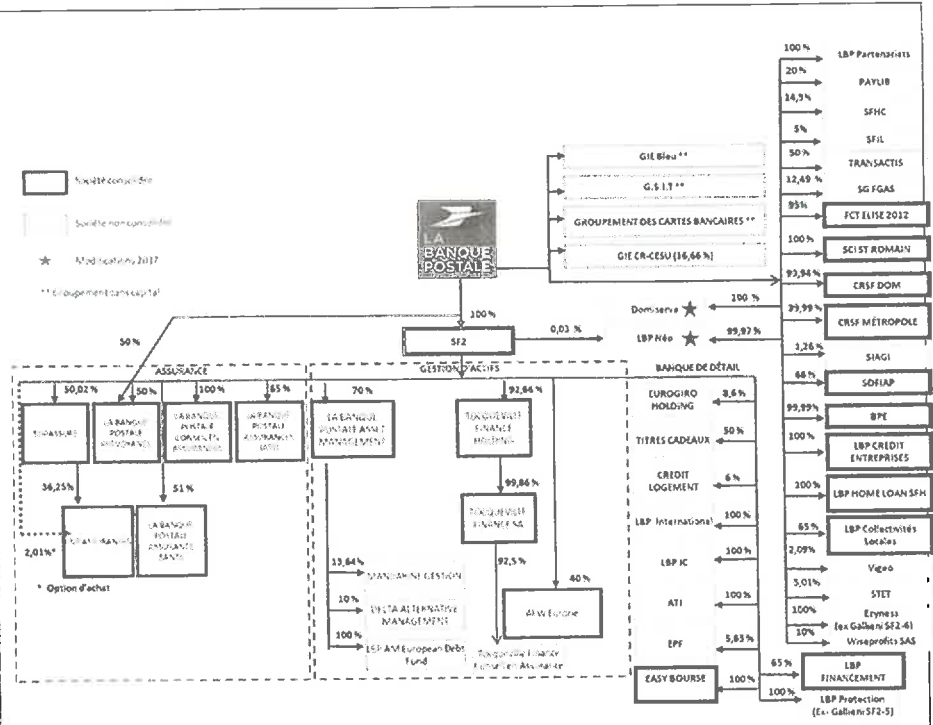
Société consolidée

Société non consolidée

★ Modifications 2017

** Groupement sans capital

LA BANQUE POSTALE

GIE Bleu **

G.S.I.T **

GROUPEMENT DES CARTES BANCAIRES **

GIE CR-CESU (16,66 %)

100 % LBP Partenariats

20 % PAYLIB

24,9 % SFHC

5 % SFIL

50 % TRANSACTIS

12,49 % SG FGAS

95 % FCT ELISE 2012

100 % SCI ST ROMAIN

93,94 % CRSF DOM

99,99 % CRSF MÉTROPOLE

100 % Domiserve ★

99,97 % LBP Néo ★

3,26 % SIAGI

66 % SOFIAP

99,99 % BPE

100 % LBP CREDIT ENTREPRISES

100 % LBP HOME LOAN SFH

65 % LBP Collectivités Locales

2,09 % Vigeo

3,01 % STET

100 % Eryness (ex Galliéni SF2-6)

10 % Wiseprofits SAS

100 %

SF2

0,03 %

50 %

ASSURANCE

50,02 % 50 % 100 % 65 %

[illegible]

LA BANQUE POSTALE PRÉVOYANCE

LA BANQUE POSTALE CONSEIL EN ASSURANCES

LA BANQUE POSTALE ASSURANCES IARD

36,25% 51 %

2,01%*

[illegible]

LA BANQUE POSTALE ASSURANCE SANTÉ

* Option d'achat

GESTION D'ACTIFS

70 % 92,84 %

LA BANQUE POSTALE ASSET MANAGEMENT

TOCQUEVILLE FINANCE HOLDING

99,86 %

TOCQUEVILLE FINANCE SA

13,64 % SANTANDRINE GESTION

10 % DELTA ALTERNATIVE MANAGEMENT

100 % LBP AM European Debt Fund

92,5 %

Tocqueville Finance Conseil en Assurance

40 %

AEW Europe

BANQUE DE DÉTAIL

EUROGIRO HOLDING 8,6 %

TITRES CADEAUX 50 %

CREDIT LOGEMENT 6 %

LBP International 100 %

LBP IC 100 %

ATI 100 %

EPF 5,85 %

EASY BOURSE 100 %

65 % LBP FINANCEMENT

100 % LBP Protection (Ex-Galliéni SF2-5)